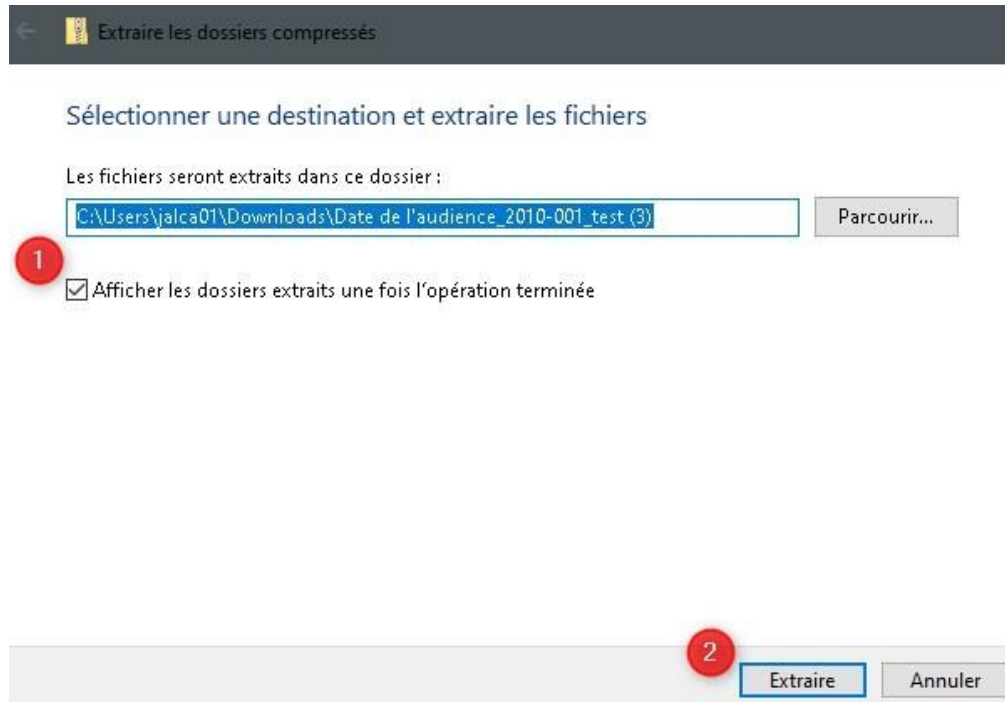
Extraire les dossiers compressés

Sélectionner une destination et extraire les fichiers

Les fichiers seront extraits dans ce dossier :

C:\Users\jalca01\Downloads\Date de l'audience_2010-001_test (3)

Parcourir...

1

Afficher les dossiers extraits une fois l'opération terminée

2

Extraire

Annuler